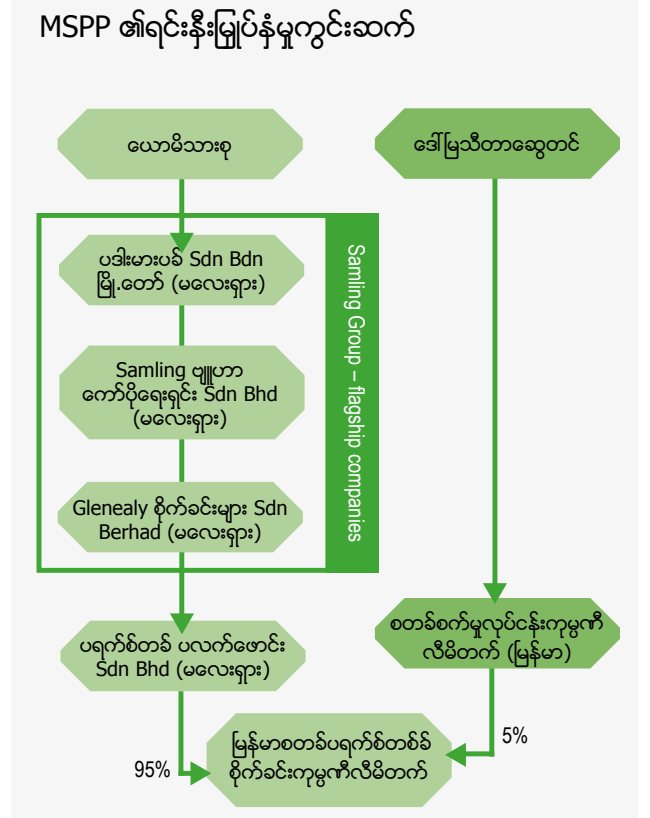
MSPP ၏ရင်းနှီးမြှုပ်နှံမှုကွင်းဆက်

ယောမိသားစု

ဒေါ်မြသီတာဆွေတင်

ပဒါးမားပန် Sdn Bdn မြို့တော် (မလေးရှား)

Samling ဖျူပာ ကော်ပိုရေးရှင်း Sdn Bhd (မလေးရှား)

Glenealy စိုက်ခင်းများ Sdn Berhad (မလေးရှား)

Samling Group – flagship companies

ပရက်စ်တန် ပလက်ဖောင်း Sdn Bhd (မလေးရှား)

စတန်စက်မှုလုပ်ငန်းကုမ္ပဏီ လီမိတက် (မြန်မာ)

5%

95%

မြန်မာစတန်ပရက်စ်တစ်စ် စိုက်ခင်းကုမ္ပဏီလီမိတက်